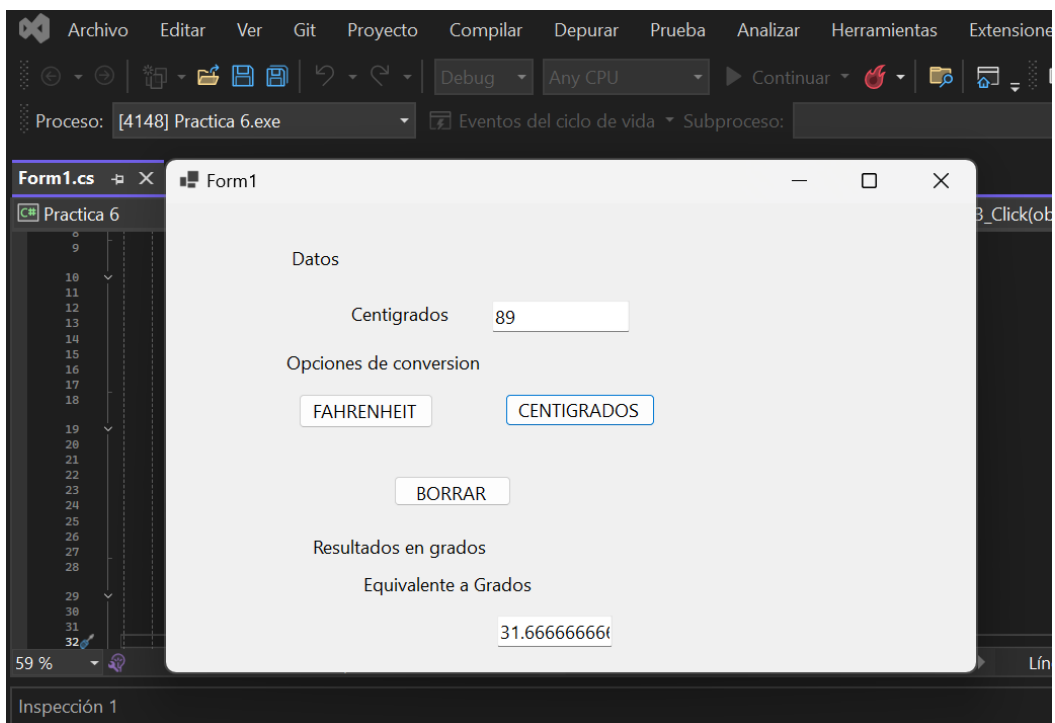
Archivo Editar Ver Git Proyecto Compilar Depurar Prueba Analizar Herramientas Extensione

Debug Any CPU Continuar

Proceso: [4148] Practica 6.exe Eventos del ciclo de vida Subproceso:

Form1.cs

Practica 6

3_Click(ob

8
9
10
11
12
13
14
15
16
17
18
19
20
21
22
23
24
25
26
27
28
29
30
31
32

59 %

Lín

Inspección 1

Form1

Datos

Centigrados 89

Opciones de conversion

FAHRENHEIT CENTIGRADOS

BORRAR

Resultados en grados

Equivalente a Grados

31.6666666666